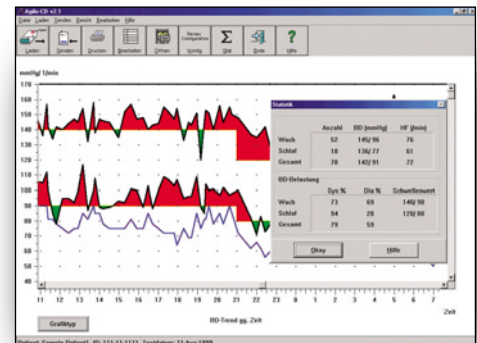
Agilis CD v2.1

Datei Laden Senden Bericht Bearbeiten Hilfe

Laden Senden Drucken Bearbeiten Öffnen Review Configuration Konfig Stat Ende Hilfe

mmHg/ 1/min

170
160
150
140
130
120
110
100
90
80
70
60

Statistik

| | Anzahl | BD [mmHg] | HF [/min] |
|---|---|---|---|
| Wach | 52 | 145/ 96 | 76 |
| Schlaf | 18 | 130/ 77 | 61 |
| Gesamt | 70 | 142/ 91 | 72 |

BD-Belastung

| | Sys % | Dia % | Schwellenwert |
|---|---|---|---|
| Wach | 73 | 69 | 140/ 90 |
| Schlaf | 94 | 28 | 120/ 80 |
| Gesamt | 79 | 59 | |

Okay Hilfe

11 12 13 14 15 16 17 18 19 20 21 22 23 0 1 2 3 4 5 6 7

Zeit

BD-Trend gg. Zeit

Grafiktyp

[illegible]